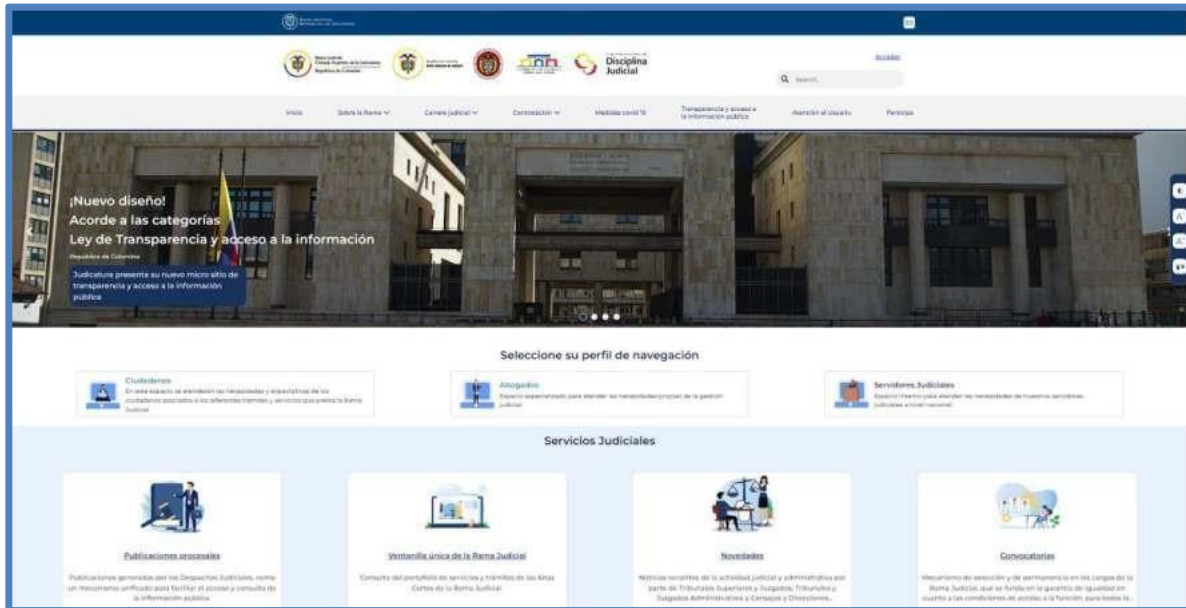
Disciplina Judicial

Acceder

Search

Inicio Sobre la Rama Carrera judicial Contratación Medidas covid 19 Transparencia y acceso a la información pública Atención al Usuario Participa

¡Nuevo diseño!
Acorde a las categorías
Ley de Transparencia y acceso a la información

República de Colombia

Judicatura presenta su nuevo micro sitio de transparencia y acceso a la información pública

Seleccione su perfil de navegación

Ciudadanos
En este espacio se atenderán las necesidades y expectativas de los ciudadanos asociados a los diferentes trámites y servicios que presta la Rama Judicial

Abogados
Espacio especializado para atender las necesidades propias de la gestión judicial

Servidores Judiciales
Espacio interno para atender las necesidades de nuestros servidores judiciales a nivel nacional

Servicios Judiciales

Publicaciones procesales
Publicaciones generadas por los Despachos Judiciales, como un mecanismo unificado para facilitar el acceso y consulta de la información pública

Ventanilla única de la Rama Judicial
Consulta del portafolio de servicios y trámites de las Altas Cortes de la Rama Judicial

Novedades
Noticias recientes de la actividad judicial y administrativa por parte de Tribunales Superiores y Juzgados, Tribunales y Juzgados Administrativos y Consejos y Direcciones...

Convocatorias
Mecanismo de selección y de permanencia en los cargos de la Rama Judicial que se funda en la garantía de igualdad en cuanto a las condiciones de acceso a la función, para todos l...